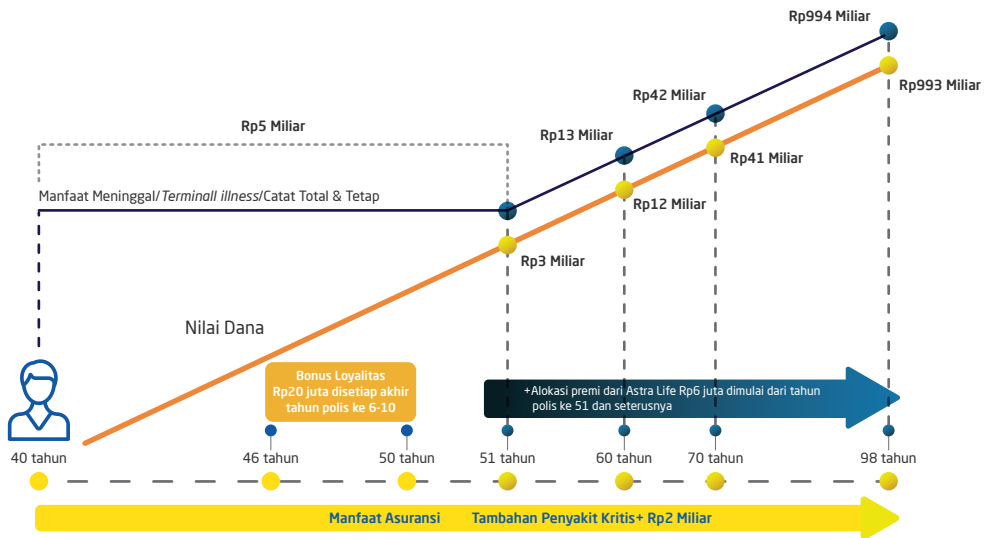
Rp994 Miliar

Rp993 Miliar

Rp42 Miliar

Rp13 Miliar

Rp41 Miliar

Rp5 Miliar

Rp12 Miliar

Manfaat Meninggal/*Terminall illness*/Catat Total & Tetap

Rp3 Miliar

Nilai Dana

Bonus Loyalitas Rp20 juta disetiap akhir tahun polis ke 6-10

+Alokasi premi dari Astra Life Rp6 juta dimulai dari tahun polis ke 51 dan seterusnya

40 tahun

46 tahun

50 tahun

51 tahun

60 tahun

70 tahun

98 tahun

Manfaat Asuransi Tambahan Penyakit Kritis+ Rp2 Miliar